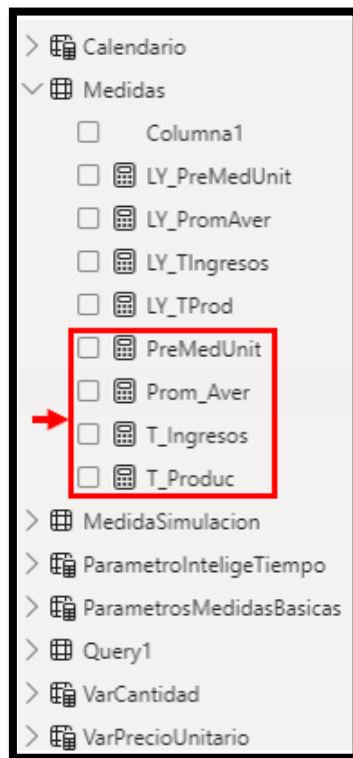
Calendario
Medidas
Columna1
LY_PreMedUnit
LY_PromAver
LY_TIngresos
LY_TProd
PreMedUnit
Prom_Aver
T_Ingresos
T_Produc
MedidaSimulacion
ParametroInteligeTiempo
ParametrosMedidasBasicas
Query1
VarCantidad
VarPrecioUnitario